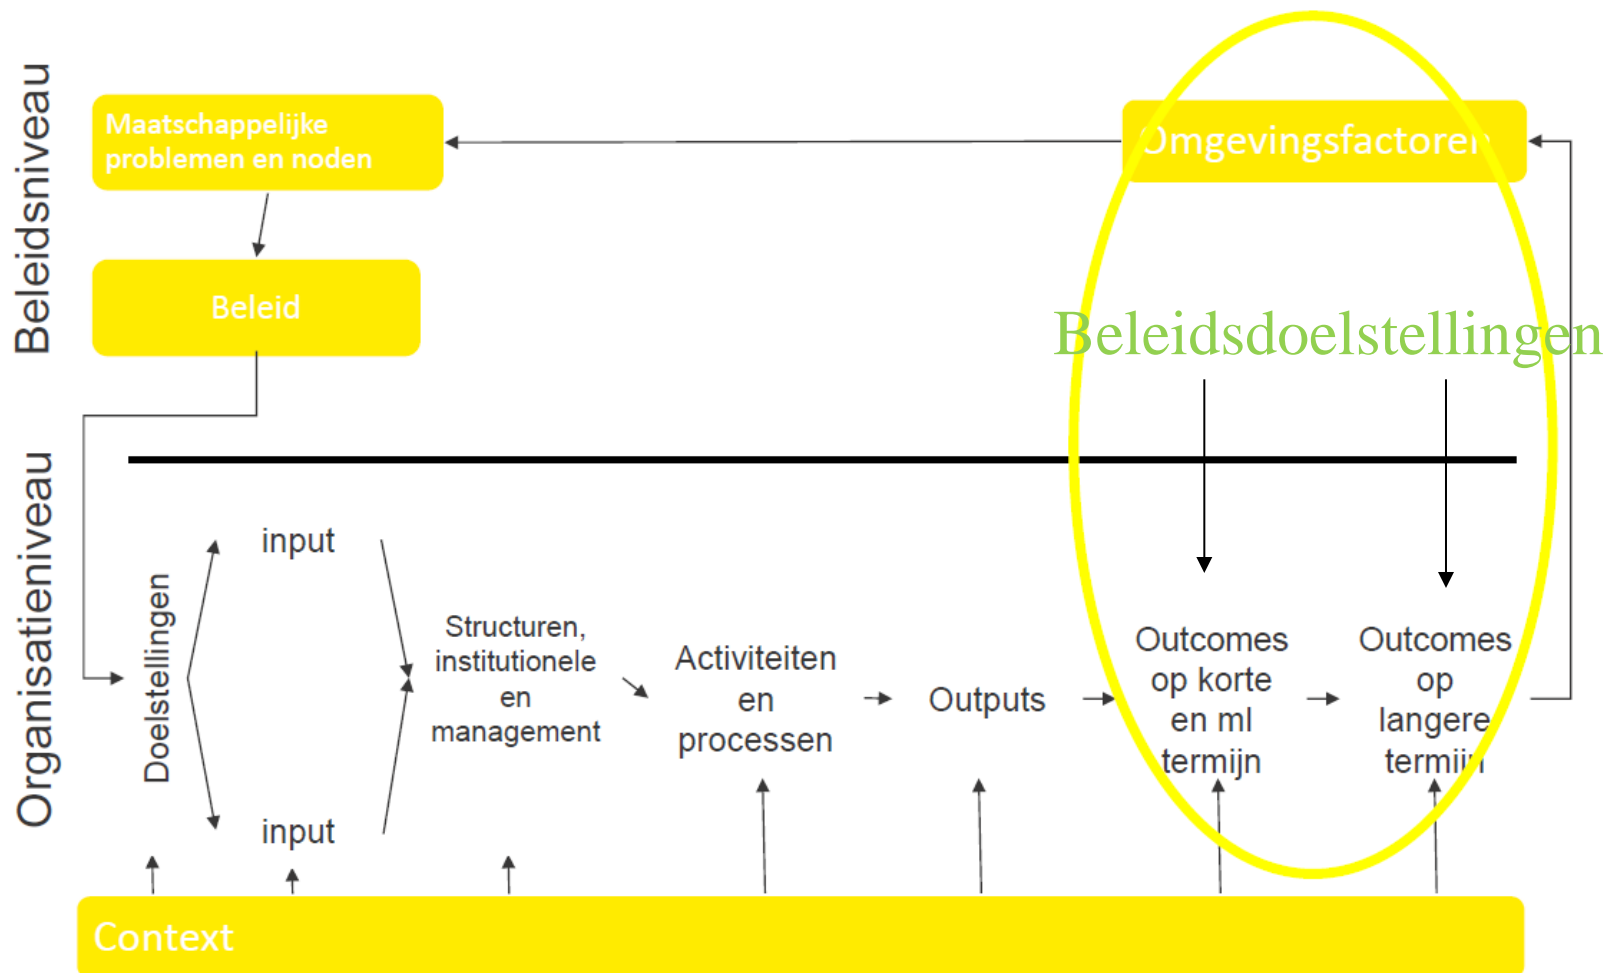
Beleidsniveau

Maatschappelijke problemen en noden

Omgevingsfactoren

Beleid

Beleidsdoelstellingen

Organisatieniveau

Doelstellingen

input

input

Structuren, institutionele en management

Activiteiten en processen

Outputs

Outcomes op korte en ml termijn

Outcomes op langere termijn

Context